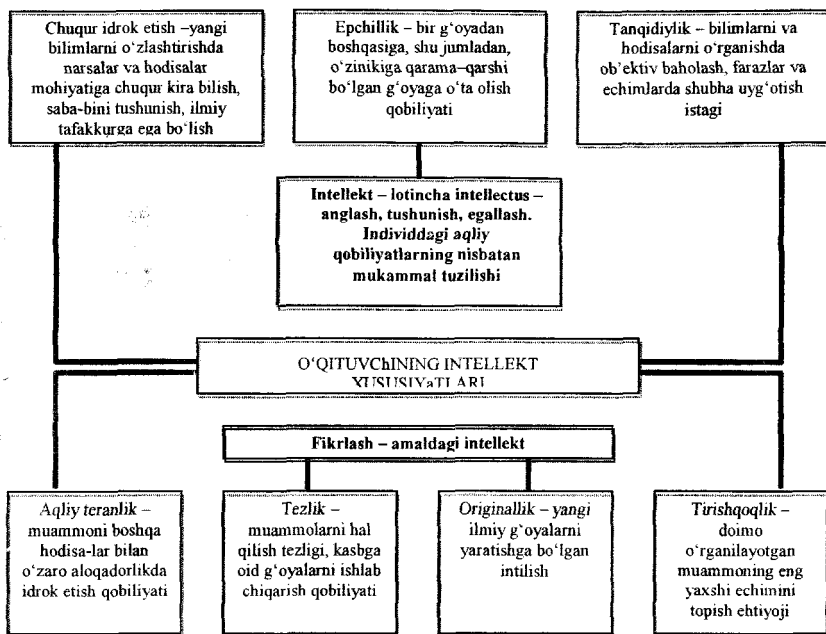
Chuqur idrok etish –yangi bilimlarni o‘zlashtirishda narsalar va hodisalar mohiyatiga chuqur kira bilish, saba-bini tushunish, ilmiy tafakkurga ega bo‘lish

Epchillik – bir g‘oyadan boshqasiga, shu jumladan, o‘zinikiga qarama–qarshi bo‘lgan g‘oyaga o‘ta olish qobiliyati

Tanqidiylik – bilimlarni va hodisalarni o‘rganishda ob’ektiv baholash, farazlar va echimlarda shubha uyg‘otish istagi

Intellekt – lotincha intellectus – anglash, tushunish, egallash. Individdagi aqliy qobiliyatlarning nisbatan mukammal tuzilishi

O‘QITUVChINING INTELLEKT XUSUSIYaTLARI

Fikrlash – amaldagi intellekt

Aqliy teranlik – muammoni boshqa hodisa-lar bilan o‘zaro aloqadorlikda idrok etish qobiliyati

Tezlik – muammolarni hal qilish tezligi, kasbga oid g‘oyalarni ishlab chiqarish qobiliyati

Originallik – yangi ilmiy g‘oyalarni yaratishga bo‘lgan intilish

Tirishqoqlik – doimo o‘rganilayotgan muammoning eng yaxshi echimini topish ehtiyoji